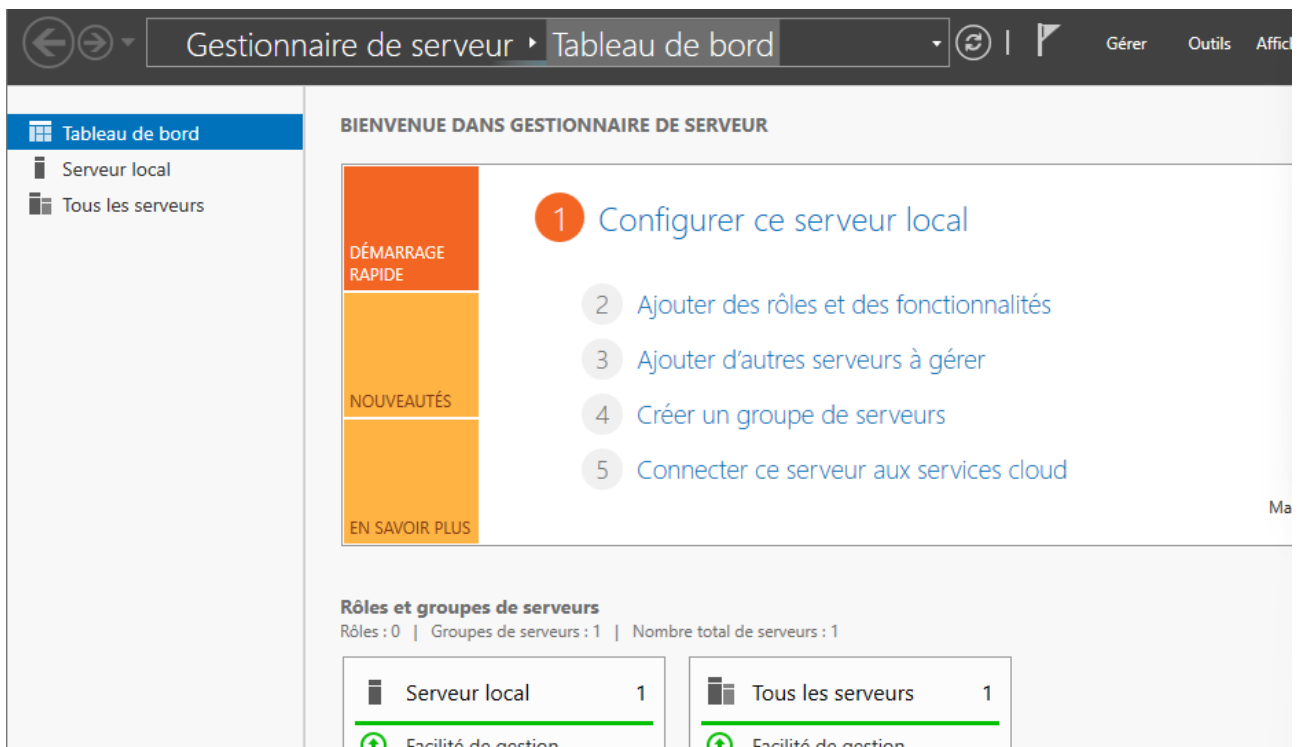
Gestionnaire de serveur ▸ Tableau de bord

Gérer Outils Affic

Tableau de bord
Serveur local
Tous les serveurs

BIENVENUE DANS GESTIONNAIRE DE SERVEUR

DÉMARRAGE RAPIDE

NOUVEAUTÉS

EN SAVOIR PLUS

1 Configurer ce serveur local

2 Ajouter des rôles et des fonctionnalités

3 Ajouter d'autres serveurs à gérer

4 Créer un groupe de serveurs

5 Connecter ce serveur aux services cloud

Ma

Rôles et groupes de serveurs
Rôles : 0 | Groupes de serveurs : 1 | Nombre total de serveurs : 1

Serveur local 1

Facilité de gestion

Tous les serveurs 1

Facilité de gestion